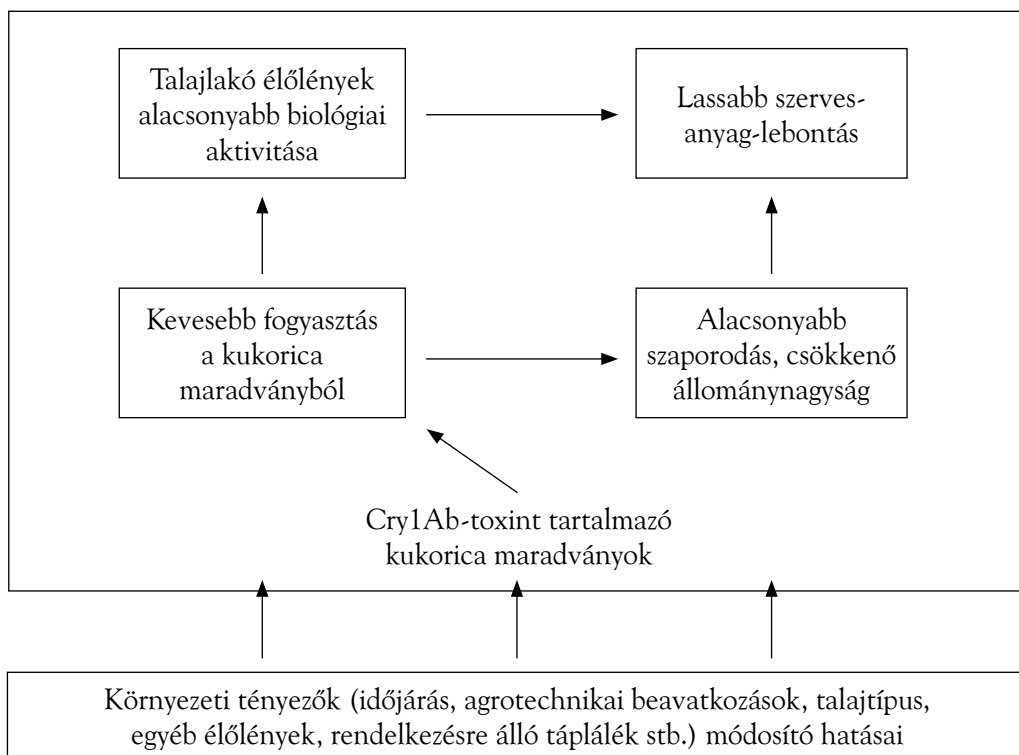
Talajlakó élőlények alacsonyabb biológiai aktivitása

Lassabb szervesanyag-lebontás

Kevesebb fogyasztás a kukorica maradványból

Alacsonyabb szaporodás, csökkenő állománynagyság

Cry1Ab-toxint tartalmazó kukorica maradványok

Környezeti tényezők (időjárás, agrotechnikai beavatkozások, talajtípus, egyéb élőlények, rendelkezésre álló táplálék stb.) módosító hatásai